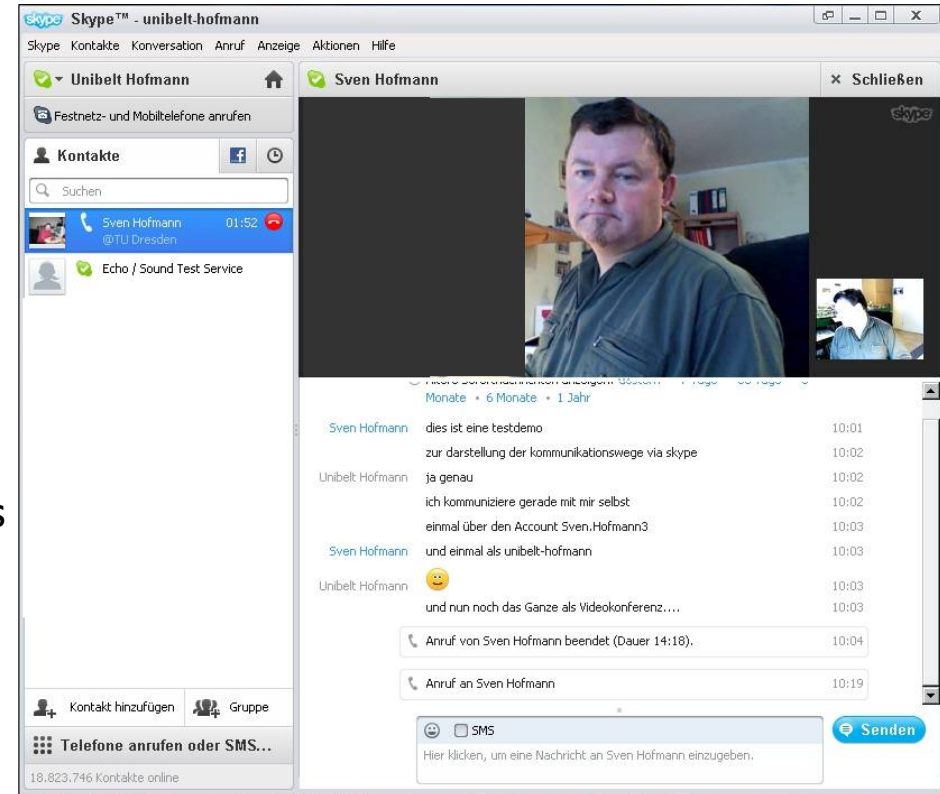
skype Skype™ - unibelt-hofmann

Skype Kontakte Konversation Anruf Anzeige Aktionen Hilfe

Unibelt Hofmann

Festnetz- und Mobiltelefone anrufen

Kontakte

Suchen

Sven Hofmann 01:52
@TU Dresden

Echo / Sound Test Service

Kontakt hinzufügen Gruppe

Telefone anrufen oder SMS...

18.823.746 Kontakte online

Sven Hofmann

× Schließen

skype

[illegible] Monate • 6 Monate • 1 Jahr

| | | |
|---|---|---|
| Sven Hofmann | dies ist eine testdemo | 10:01 |
| | zur darstellung der kommunikationswege via skype | 10:02 |
| Unibelt Hofmann | ja genau | 10:02 |
| | ich kommuniziere gerade mit mir selbst | 10:02 |
| | einmal über den Account Sven.Hofmann3 | 10:03 |
| Sven Hofmann | und einmal als unibelt-hofmann | 10:03 |
| Unibelt Hofmann | 🙂 | 10:03 |
| | und nun noch das Ganze als Videokonferenz.... | 10:03 |

Anruf von Sven Hofmann beendet (Dauer 14:18). 10:04

Anruf an Sven Hofmann 10:19

SMS

Hier klicken, um eine Nachricht an Sven Hofmann einzugeben.

Senden